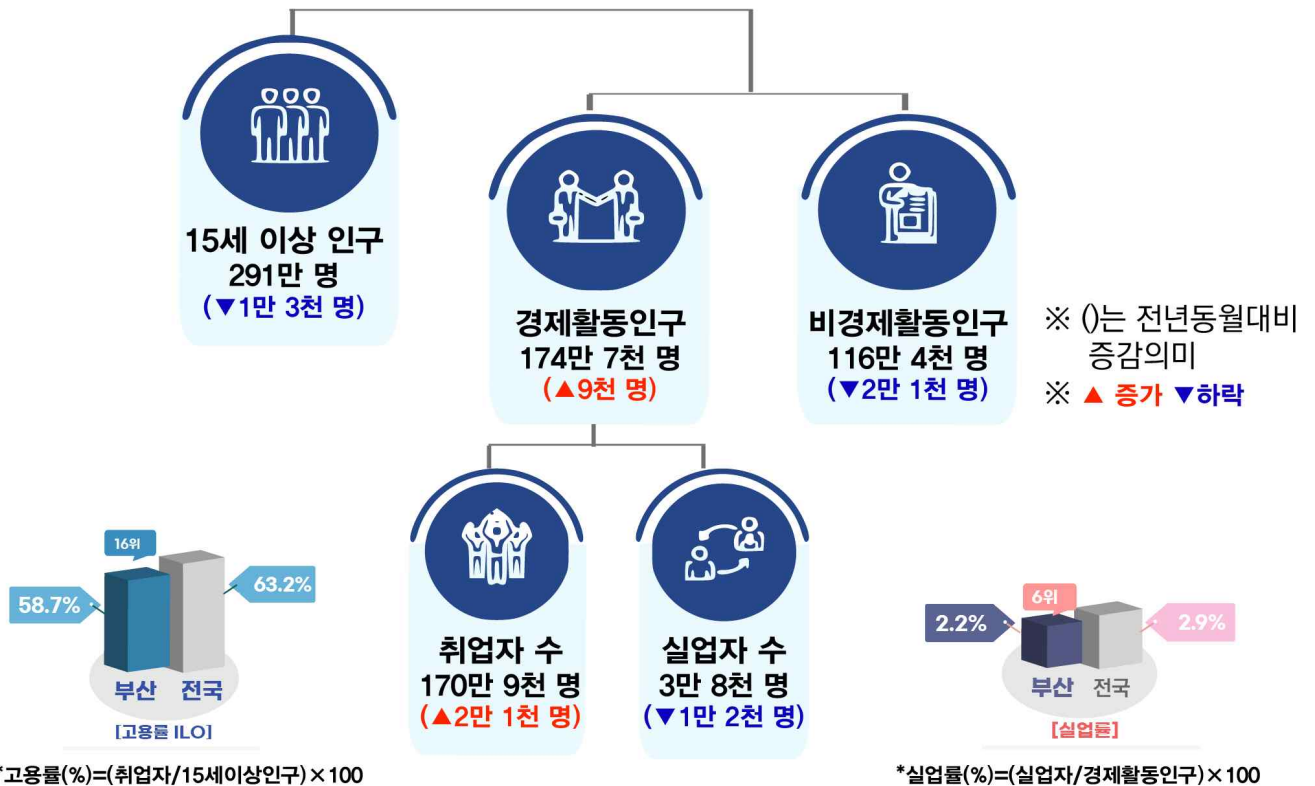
15세 이상 인구
291만 명
(▼1만 3천 명)

경제활동인구
174만 7천 명
(▲9천 명)

비경제활동인구
116만 4천 명
(▼2만 1천 명)

※ ()는 전년동월대비 증감의미
※ ▲ 증가 ▼하락

취업자 수
170만 9천 명
(▲2만 1천 명)

실업자 수
3만 8천 명
(▼1만 2천 명)

16위
58.7%
63.2%
부산 전국
[고용률 ILO]
*고용률(%)=(취업자/15세이상인구)×100

6위
2.2%
2.9%
부산 전국
[실업률]
*실업률(%)=(실업자/경제활동인구)×100